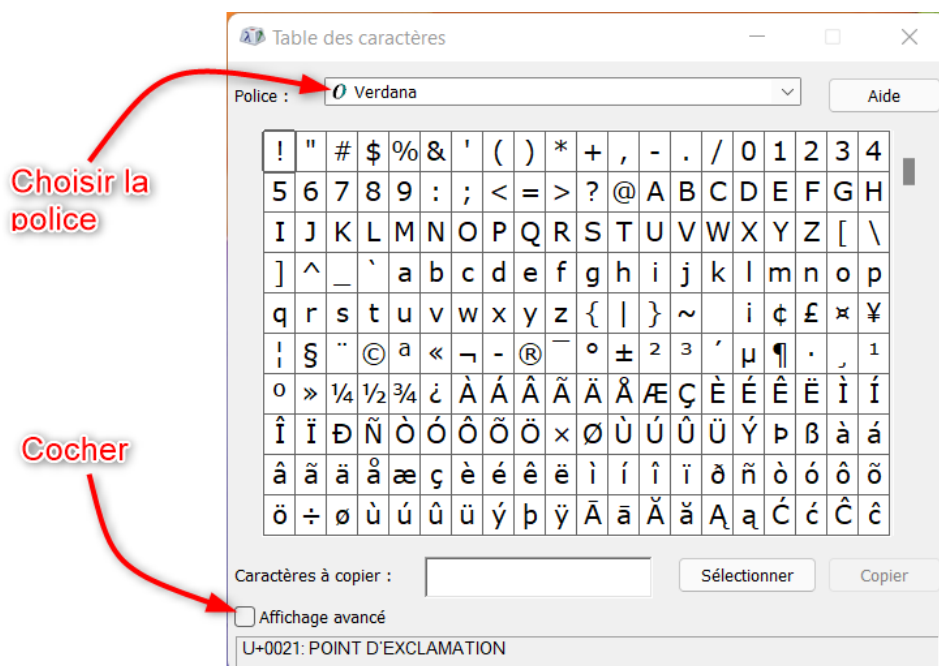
Table des caractères

Police : Verdana

Aide

| ! | " | # | $ | % | & | ' | ( | ) | * | + | , | - | . | / | 0 | 1 | 2 | 3 | 4 |
|---|---|---|---|---|---|---|---|---|---|---|---|---|---|---|---|---|---|---|---|
| 5 | 6 | 7 | 8 | 9 | : | ; | < | = | > | ? | @ | A | B | C | D | E | F | G | H |
| I | J | K | L | M | N | O | P | Q | R | S | T | U | V | W | X | Y | Z | [ | \ |
| ] | ^ | _ | ` | a | b | c | d | e | f | g | h | i | j | k | l | m | n | o | p |
| q | r | s | t | u | v | w | x | y | z | { | \| | } | ~ |  | i | ¢ | £ | ¤ | ¥ |
| ¦ | § | ¨ | © | ª | « | ¬ | - | ® | ¯ | ° | ± | ² | ³ | ´ | µ | ¶ | · | ¸ | ¹ |
| º | » | ¼ | ½ | ¾ | ¿ | À | Á | Â | Ã | Ä | Å | Æ | Ç | È | É | Ê | Ë | Ì | Í |
| Î | Ï | Ð | Ñ | Ò | Ó | Ô | Õ | Ö | × | Ø | Ù | Ú | Û | Ü | Ý | Þ | ß | à | á |
| â | ã | ä | å | æ | ç | è | é | ê | ë | ì | í | î | ï | ð | ñ | ò | ó | ô | õ |
| ö | ÷ | ø | ù | ú | û | ü | ý | þ | ÿ | Ā | ā | Ă | ă | Ą | ą | Ć | ć | Ĉ | ĉ |

Choisir la police

Cocher

Caractères à copier :

Sélectionner

Copier

Affichage avancé

U+0021: POINT D'EXCLAMATION